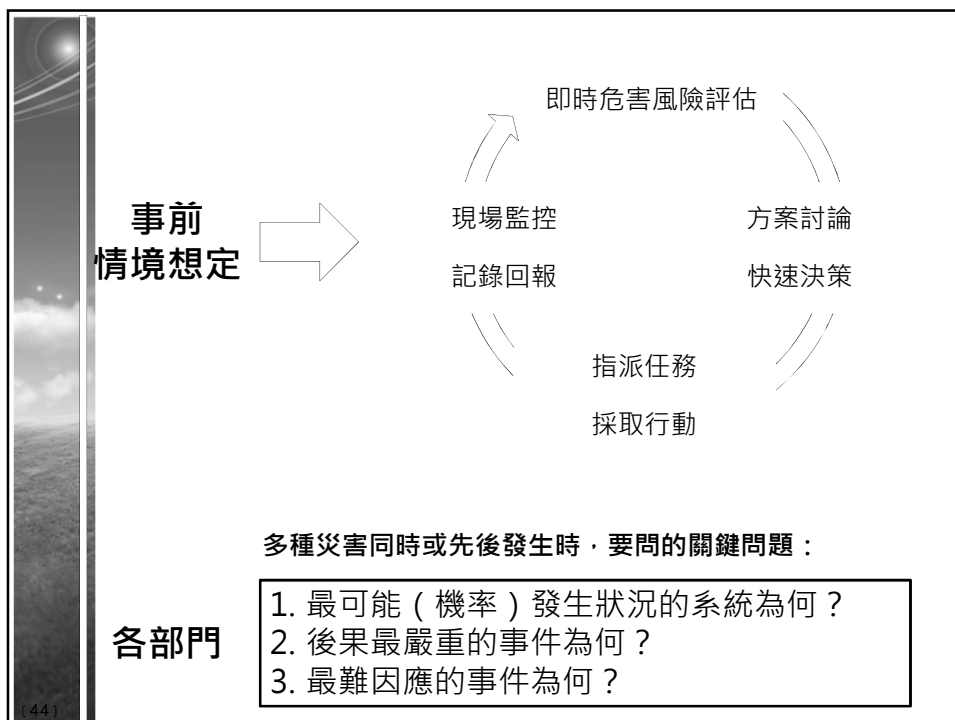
事前
情境想定

即時危害風險評估

現場監控
記錄回報

方案討論
快速決策

指派任務
採取行動

多種災害同時或先後發生時，要問的關鍵問題：

各部門

1. 最可能（機率）發生狀況的系統為何？
2. 後果最嚴重的事件為何？
3. 最難因應的事件為何？

44